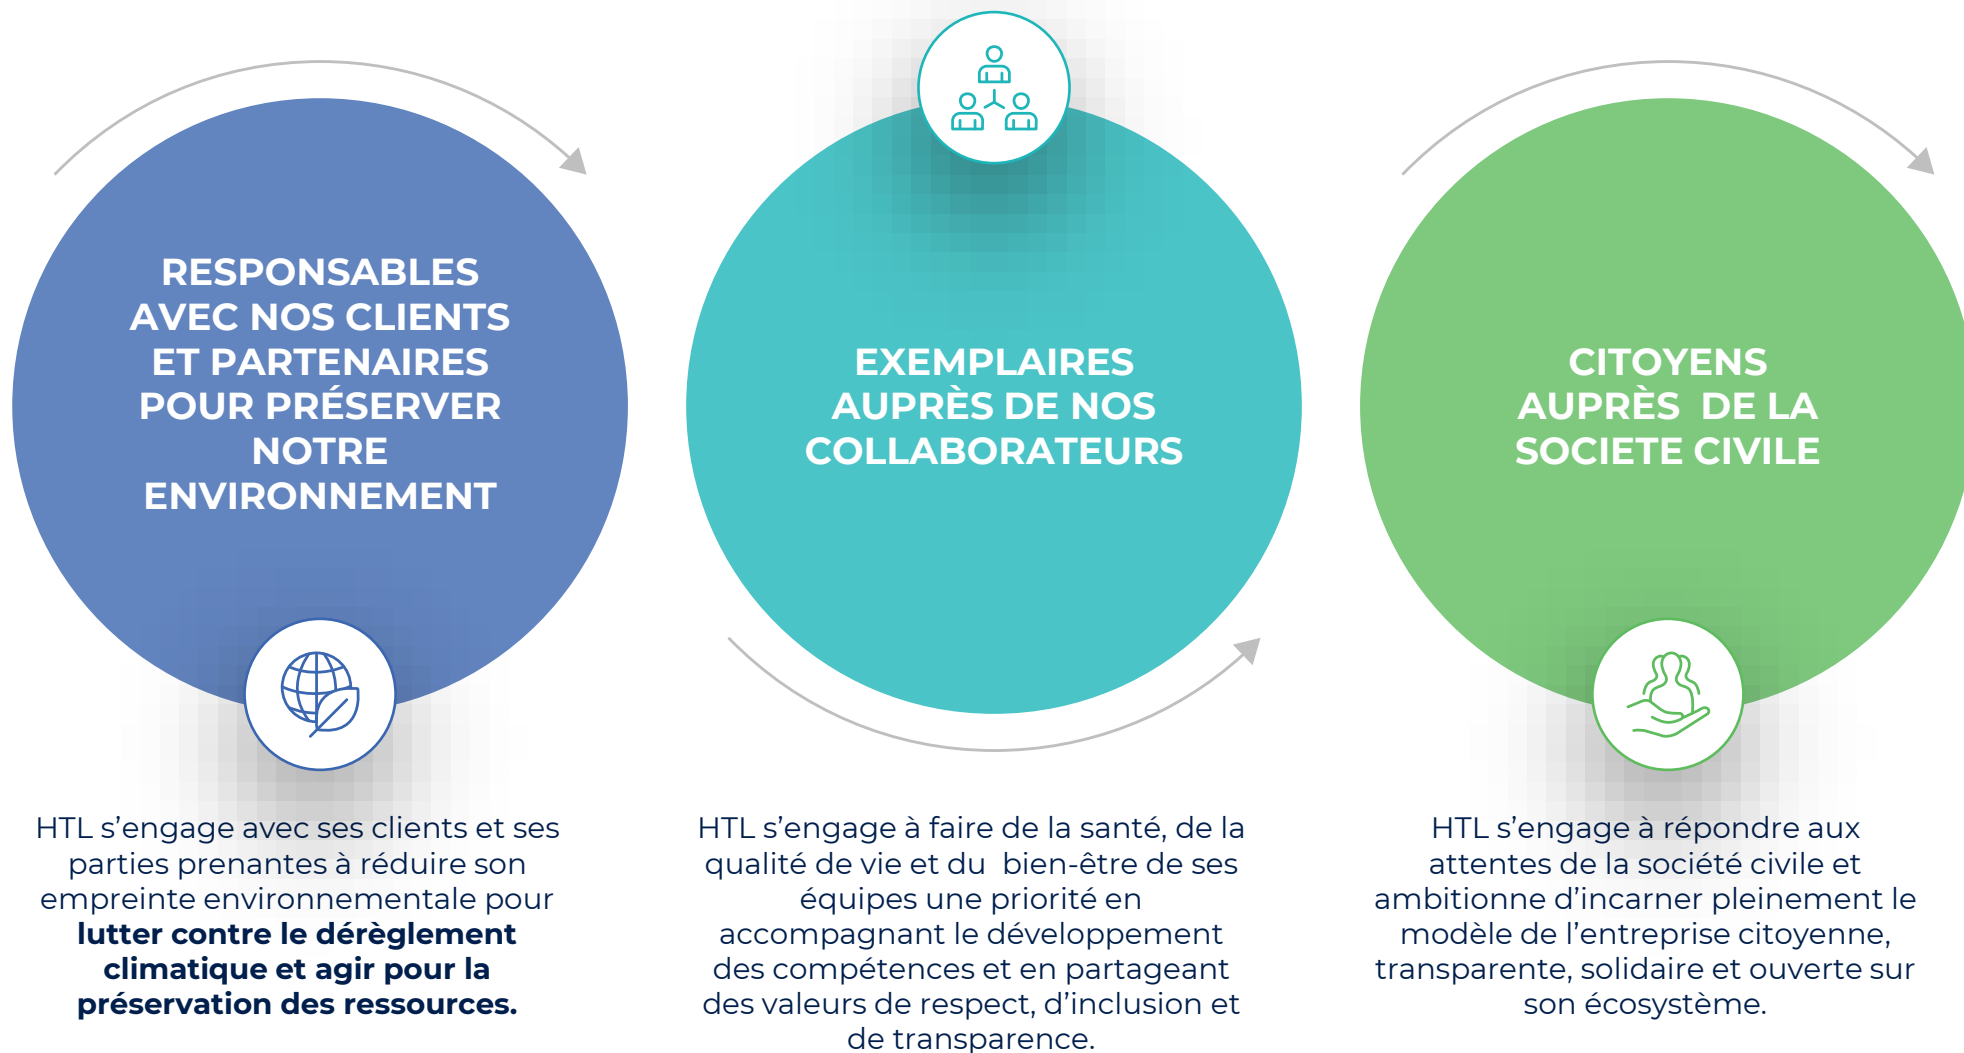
RESPONSABLES AVEC NOS CLIENTS ET PARTENAIRES POUR PRÉSERVER NOTRE ENVIRONNEMENT

HTL s'engage avec ses clients et ses parties prenantes à réduire son empreinte environnementale pour **lutter contre le dérèglement climatique et agir pour la préservation des ressources.**

EXEMPLAIRES AUPRÈS DE NOS COLLABORATEURS

HTL s'engage à faire de la santé, de la qualité de vie et du bien-être de ses équipes une priorité en accompagnant le développement des compétences et en partageant des valeurs de respect, d'inclusion et de transparence.

CITOYENS AUPRÈS DE LA SOCIETE CIVILE

HTL s'engage à répondre aux attentes de la société civile et ambitionne d'incarner pleinement le modèle de l'entreprise citoyenne, transparente, solidaire et ouverte sur son écosystème.